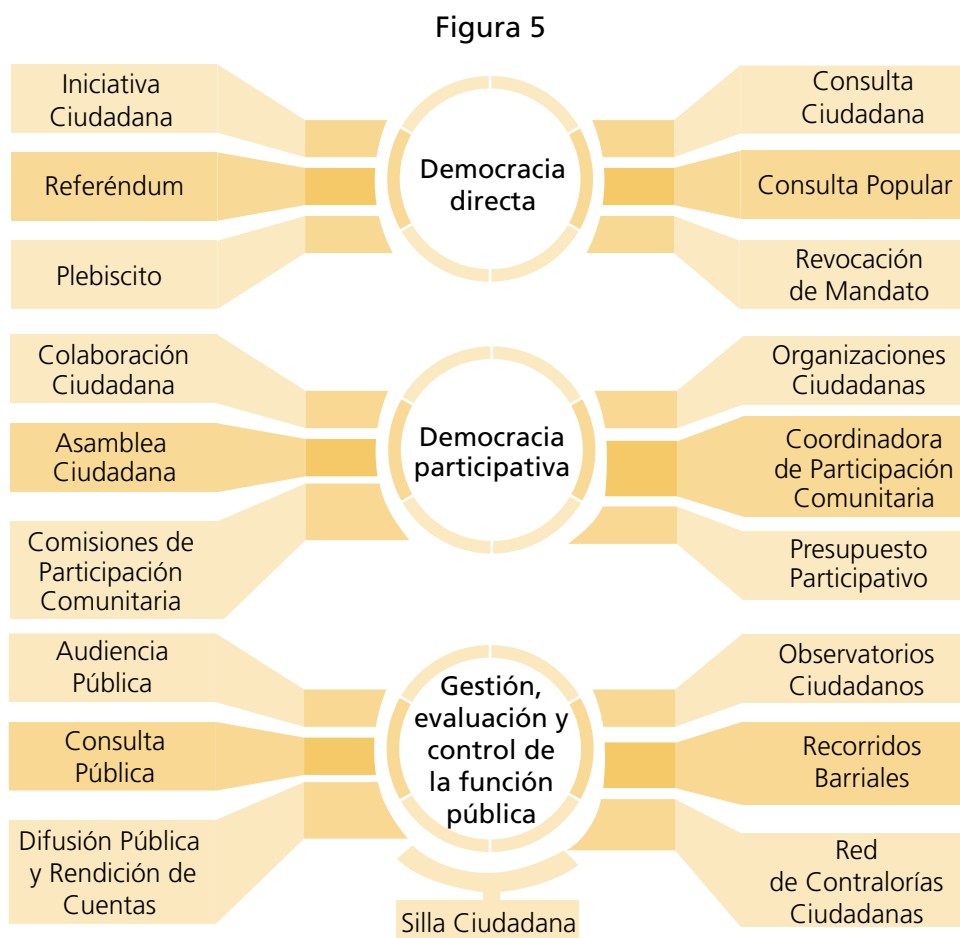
Figura 5

Iniciativa Ciudadana

Referéndum

Plebiscito

Democracia directa

Consulta Ciudadana

Consulta Popular

Revocación de Mandato

Colaboración Ciudadana

Asamblea Ciudadana

Comisiones de Participación Comunitaria

Democracia participativa

Organizaciones Ciudadanas

Coordinadora de Participación Comunitaria

Presupuesto Participativo

Audiencia Pública

Consulta Pública

Difusión Pública y Rendición de Cuentas

Gestión, evaluación y control de la función pública

Observatorios Ciudadanos

Recorridos Barriales

Red de Contralorías Ciudadanas

Silla Ciudadana